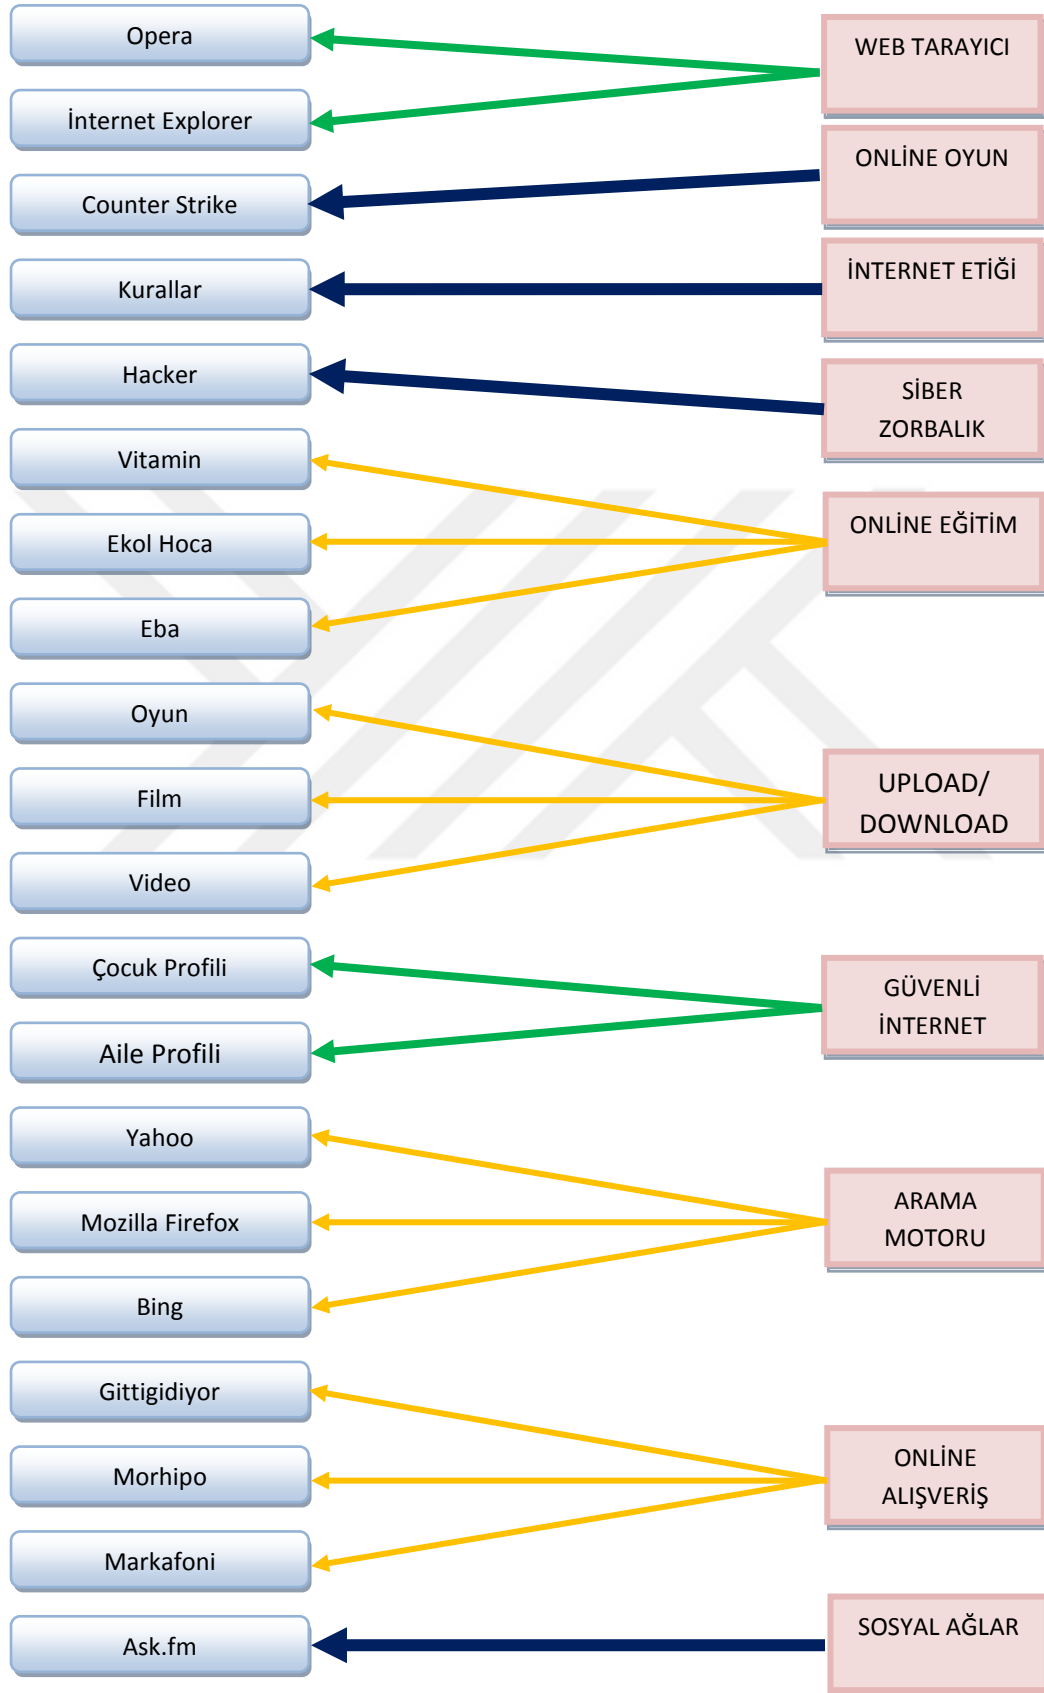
Opera

İnternet Explorer

Counter Strike

Kurallar

Hacker

Vitamin

Ekol Hoca

Eba

Oyun

Film

Video

Çocuk Profili

Aile Profili

Yahoo

Mozilla Firefox

Bing

Gittigidiyor

Morhipo

Markafoni

Ask.fm

WEB TARAYICI

ONLİNE OYUN

İNTERNET ETİĞİ

SİBER ZORBALIK

ONLİNE EĞİTİM

UPLOAD/ DOWNLOAD

GÜVENLİ İNTERNET

ARAMA MOTORU

ONLİNE ALIŞVERİŞ

SOSYAL AĞLAR